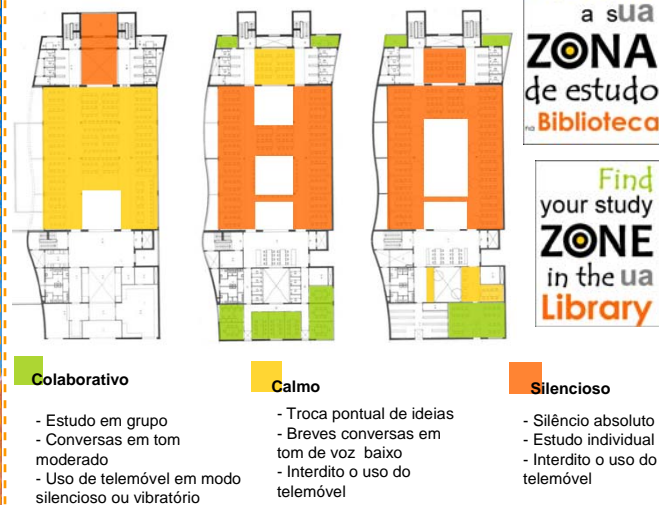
a sua
ZONA
de estudo
na Biblioteca

Find
your study
ZONE
in the ua
Library

Colaborativo

- Estudo em grupo
- Conversas em tom moderado
- Uso de telemóvel em modo silencioso ou vibratório

Calmo

- Troca pontual de ideias
- Breves conversas em tom de voz baixo
- Interdito o uso do telemóvel

Silencioso

- Silêncio absoluto
- Estudo individual
- Interdito o uso do telemóvel